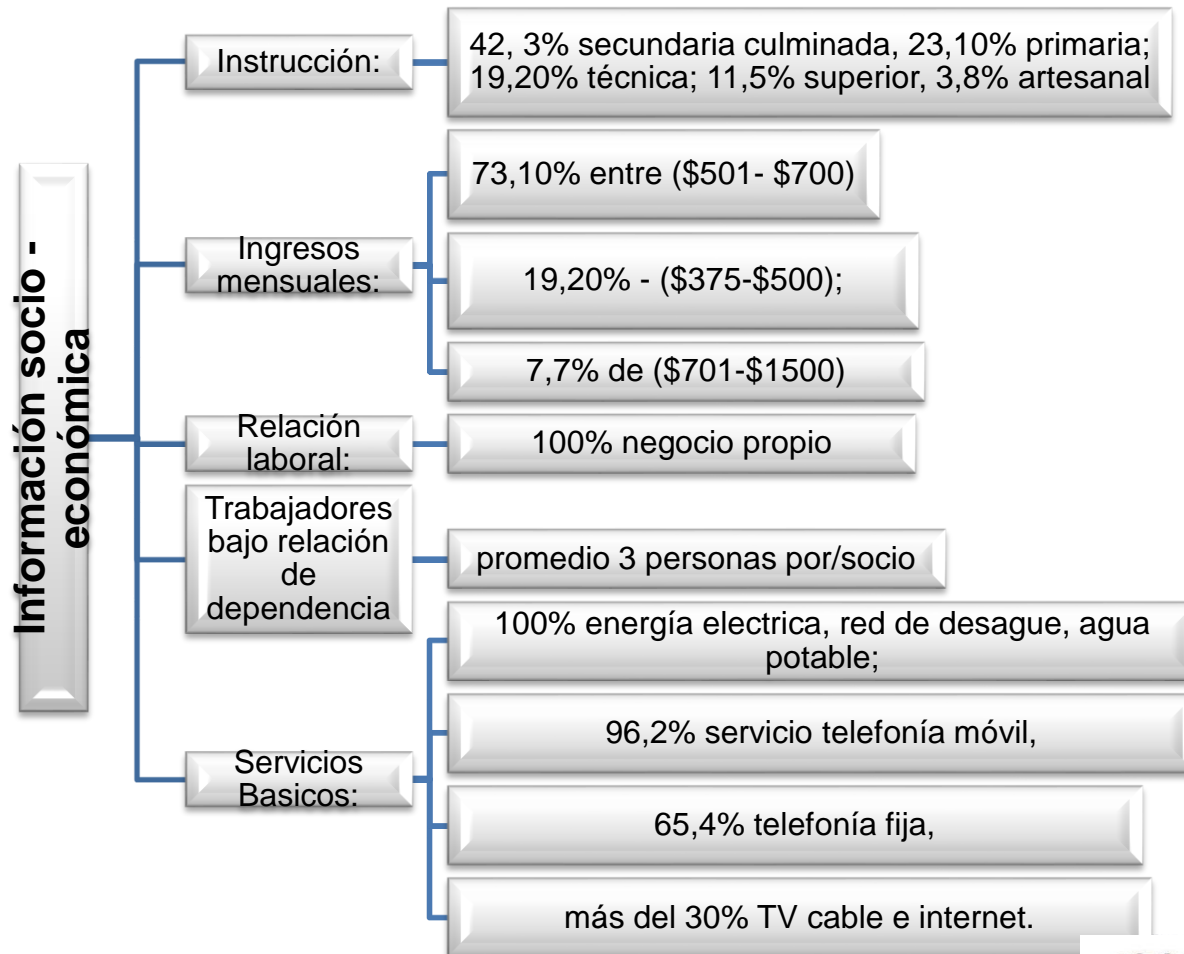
Información socio - económica

Instrucción:

42, 3% secundaria culminada, 23,10% primaria; 19,20% técnica; 11,5% superior, 3,8% artesanal

Ingresos mensuales:

73,10% entre ($501- $700)

19,20% - ($375-$500);

7,7% de ($701-$1500)

Relación laboral:

100% negocio propio

Trabajadores bajo relación de dependencia

promedio 3 personas por/socio

Servicios Basicos:

100% energía electrica, red de desague, agua potable;

96,2% servicio telefonía móvil,

65,4% telefonía fija,

más del 30% TV cable e internet.